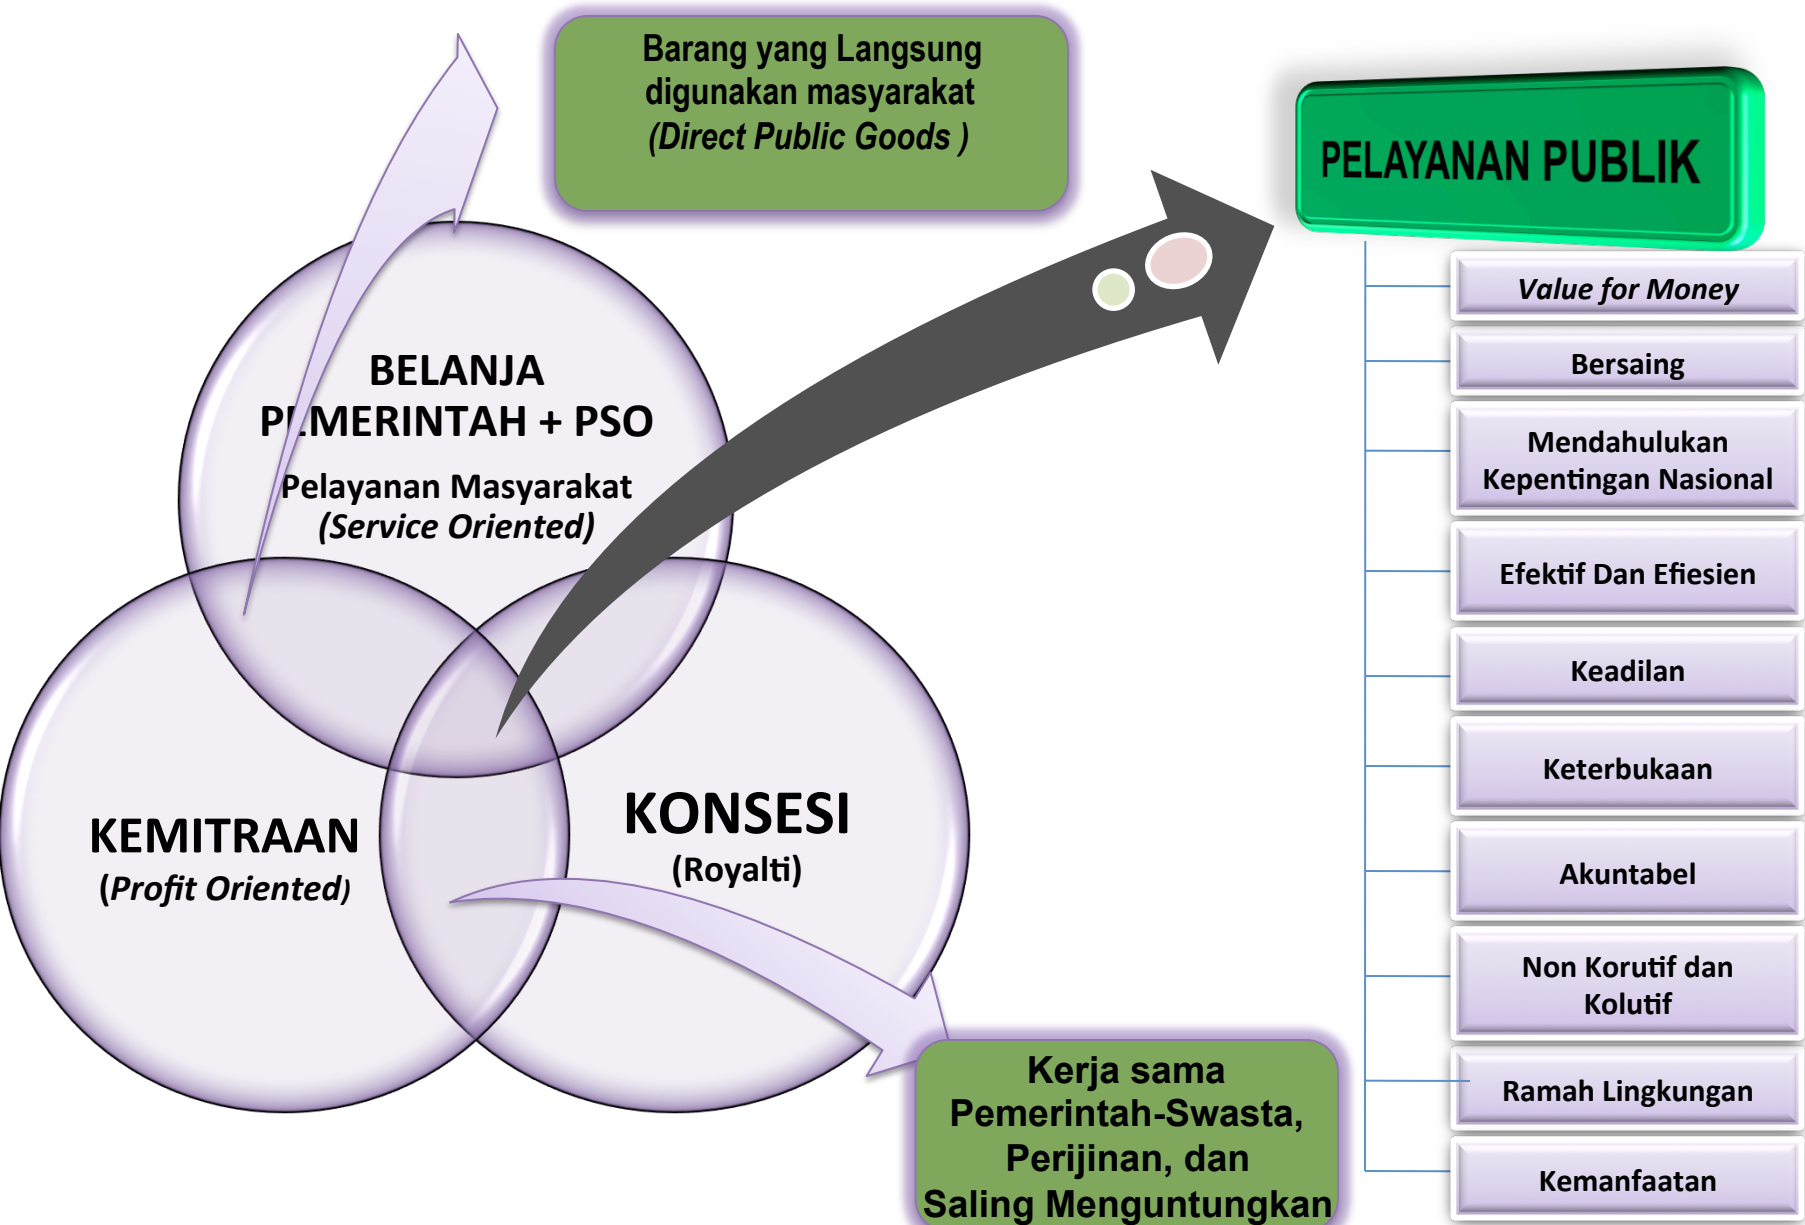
Barang yang Langsung digunakan masyarakat (Direct Public Goods )

PELAYANAN PUBLIK

BELANJA P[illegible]MERINTAH + PSO

Pelayanan Masyarakat (Service Oriented)

KEMITRAAN (Profit Oriented)

KONSESI (Royalti)

Kerja sama Pemerintah-Swasta, Perijinan, dan Saling Menguntungkan

Value for Money

Bersaing

Mendahulukan Kepentingan Nasional

Efektif Dan Efiesien

Keadilan

Keterbukaan

Akuntabel

Non Korutif dan Kolutif

Ramah Lingkungan

Kemanfaatan